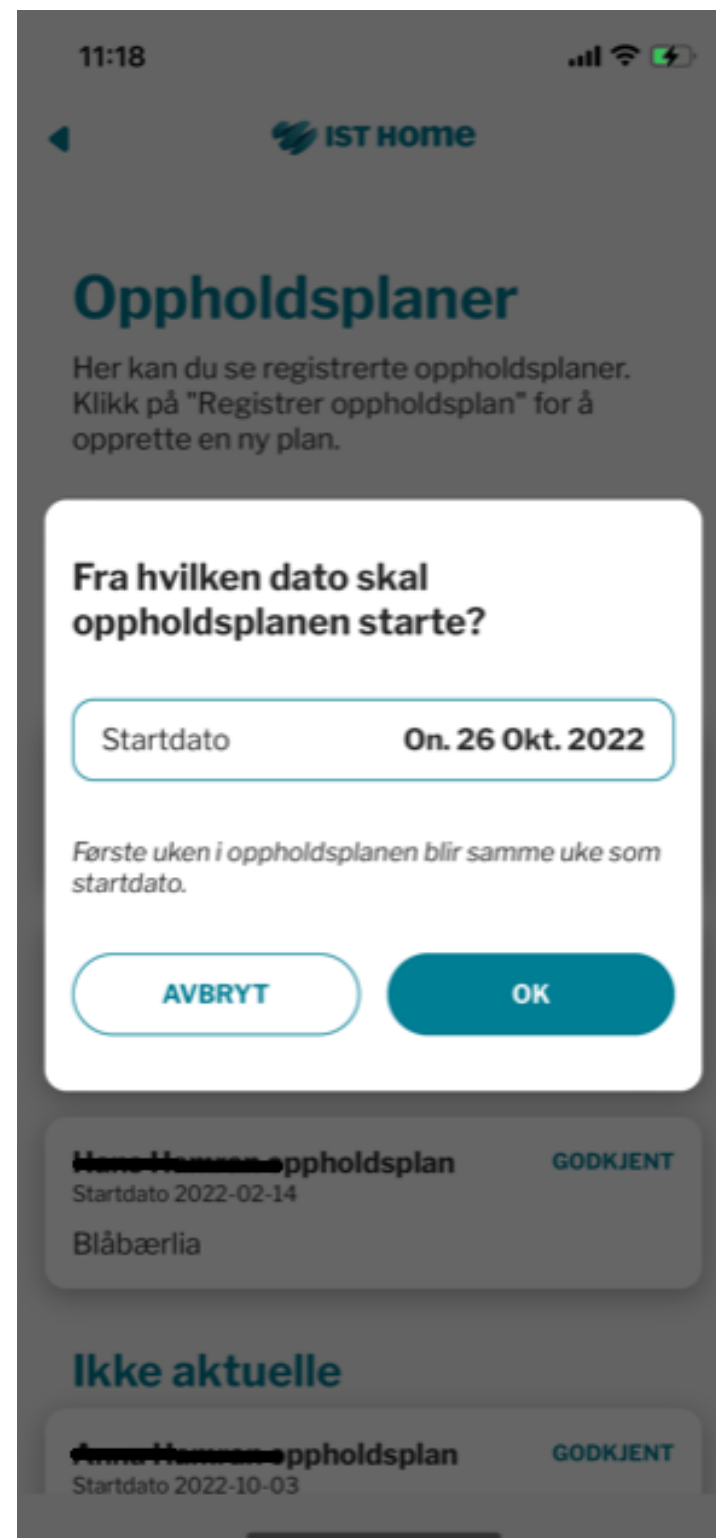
11:18

IST HOME

Oppholdsplaner

Her kan du se registrerte oppholdsplaner. Klikk på "Registrer oppholdsplan" for å opprette en ny plan.

Fra hvilken dato skal oppholdsplanen starte?

Startdato On. 26 Okt. 2022

Første uken i oppholdsplanen blir samme uke som startdato.

AVBRYT

OK

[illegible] oppholdsplan GODKJENT
Startdato 2022-02-14
Blåbærlia

Ikke aktuelle

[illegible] oppholdsplan GODKJENT
Startdato 2022-10-03